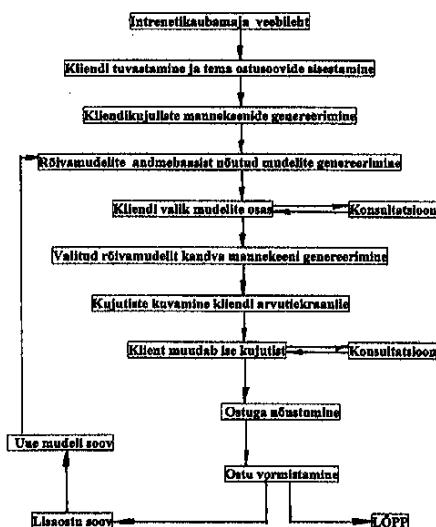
Intrenetikaubamaja veebileht

Kliendi tuvastamine ja tema ostusoovide sisestamine

Kliendikujuliste mannekeenide genereerimine

Rõivamudelite andmebaasist nõutud mudelite genereerimine

Kliendi valik mudelite osas

Konsultatsioon

Valitud rõivamudelit kandva mannekeeni genereerimine

Kujutiste kuvamine kliendi arvutiekraanile

Klient muudab ise kujutist

Konsultatsioon

Ostuga nõustumine

Uue mudeli soov

Ostu vormistamine

Lisaostu soov

LÕPP